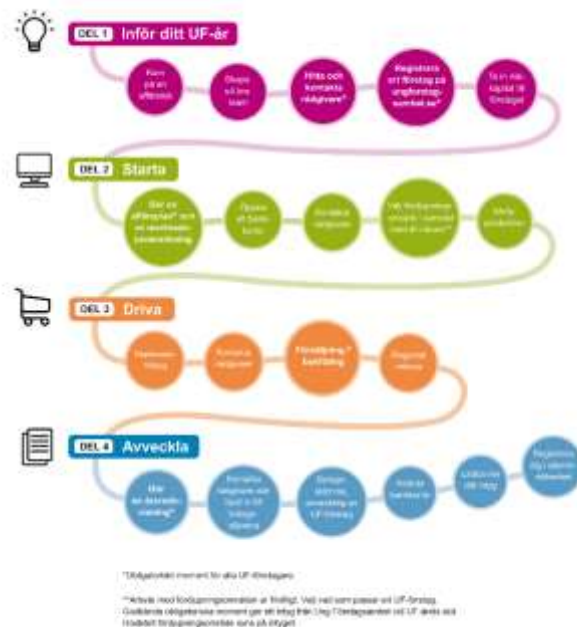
DEL 1 Inför ditt UF-år

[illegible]

Skapa ett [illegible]

Hitta och kontakta rådgivare*

Registrera ert företag på ungforetagsamhet.se*

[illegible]

DEL 2 Starta

Gör en affärsplan* och ett ekonomiskt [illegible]

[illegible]

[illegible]

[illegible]

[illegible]

DEL 3 Driva

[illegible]

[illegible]

Försäljning/ beställning*

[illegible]

DEL 4 Avveckla

Gör en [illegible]*

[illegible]

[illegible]

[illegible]

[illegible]

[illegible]

*Obligatoriskt moment för alla UF-företagare.

**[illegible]